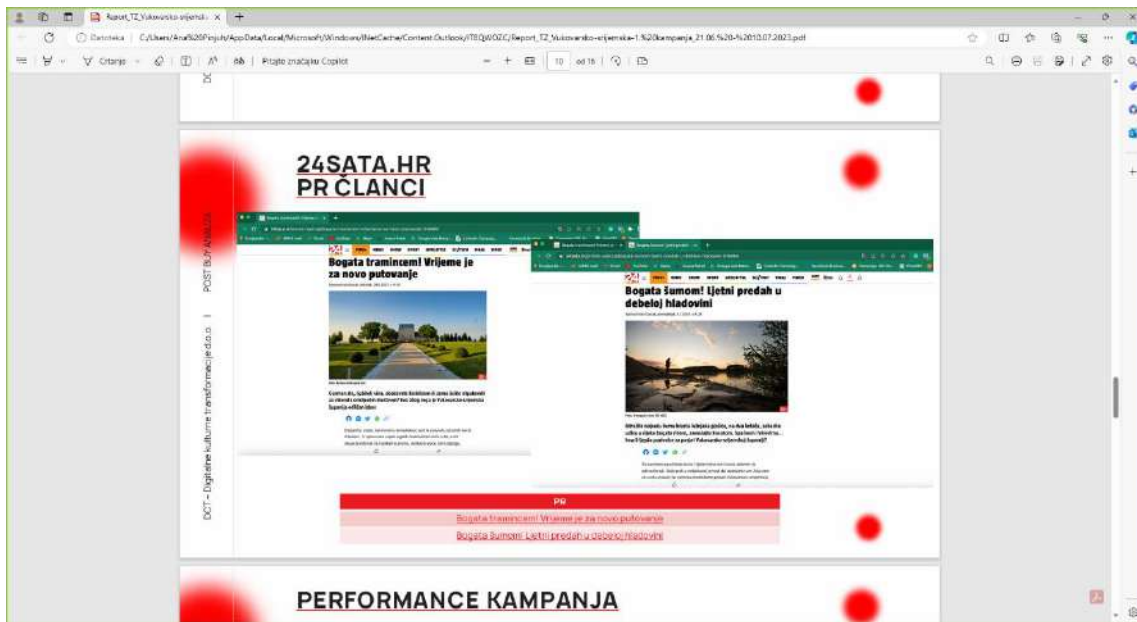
Report_TZ_Vukovarsko-srijemske ×

Datoteka | C:/Users/Ana%20Pinjuh/AppData/Local/Microsoft/Windows/INetCache/Content.Outlook/ITEQW0ZC/Report_TZ_Vukovarsko-srijemske-1.%20kampanja_21.06.%20-%2010.07.2023.pdf

Crtanje | Pitajte značajku Copilot | 10 od 16

24SATA.HR
PR ČLANCI

Bogata tramincem! Vrijeme je za novo putovanje

Bogata šumom! Ljetni predah u debeloj hladovini

| PR |
|---|
| Bogata tramincem! Vrijeme je za novo putovanje |
| Bogata šumom! Ljetni predah u debeloj hladovini |

DCT – Digitalne kulturne transformacije d.o.o. | POST BUY ANALIZA

PERFORMANCE KAMPANJA